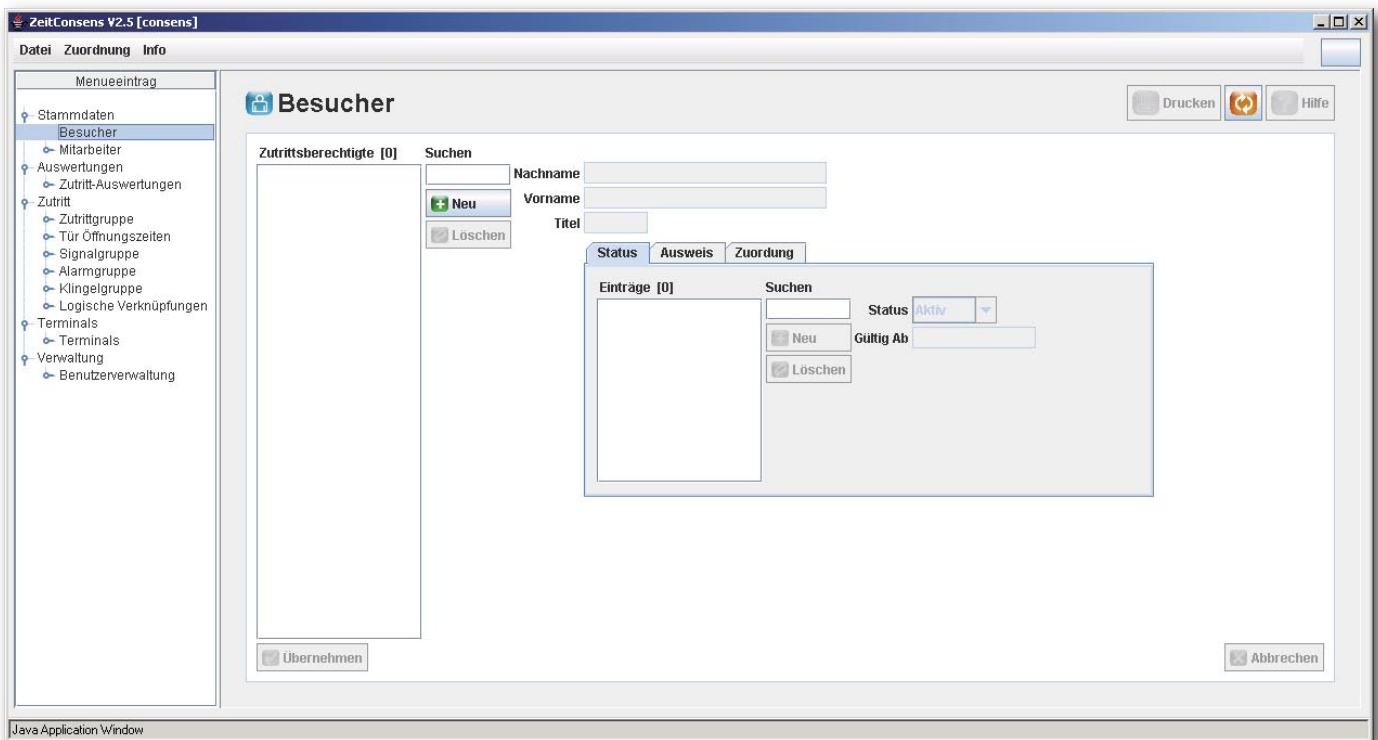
ZeitConsens V2.5 [consens]

Datei Zuordnung Info

Menueeintrag

Stammdaten
Besucher
Mitarbeiter
Auswertungen
Zutritt-Auswertungen
Zutritt
Zutrittgruppe
Tür Öffnungszeiten
Signalgruppe
Alarmgruppe
Klingelgruppe
Logische Verknüpfungen
Terminals
Terminals
Verwaltung
Benutzerverwaltung

Besucher

Drucken Hilfe

Zutrittsberechtigte [0]

Suchen

Nachname
Vorname
Titel

Neu
Löschen

Status Ausweis Zuordung

Einträge [0]

Suchen

Status Aktiv
Gültig Ab

Neu
Löschen

Übernehmen

Abbrechen

Java Application Window